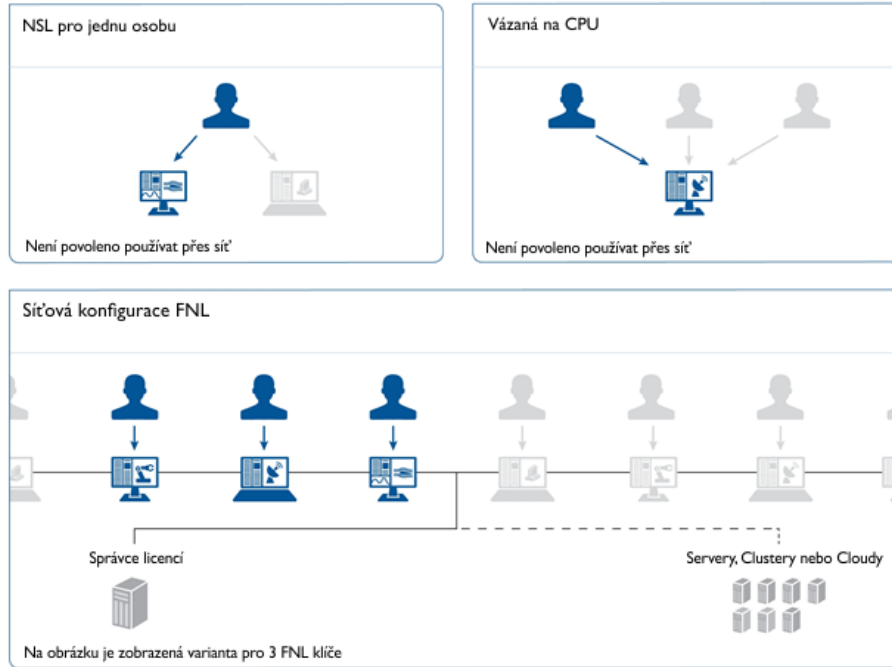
NSL pro jednu osobu

Není povoleno používat přes síť

Vázaná na CPU

Není povoleno používat přes síť

Síťová konfigurace FNL

Správce licencí

Servery, Clustery nebo Cloudy

Na obrázku je zobrazená varianta pro 3 FNL klíče